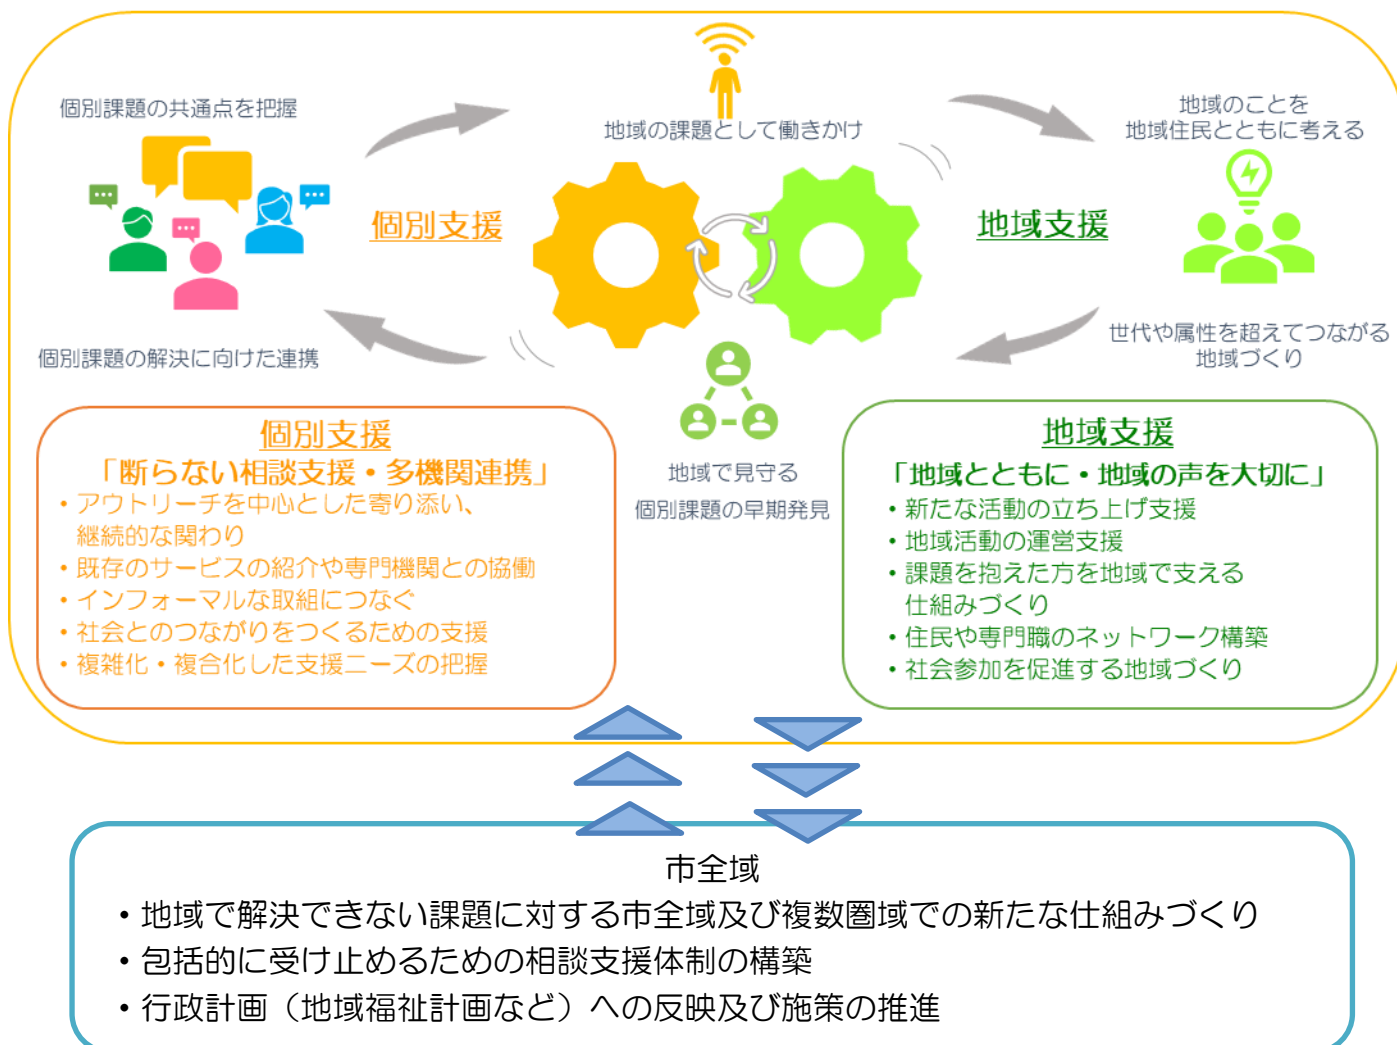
個別課題の共通点を把握

地域の課題として働きかけ

地域のことを
地域住民とともに考える

個別支援

地域支援

個別課題の解決に向けた連携

世代や属性を超えてつながる
地域づくり

個別支援
「断らない相談支援・多機関連携」
・アウトリーチを中心とした寄り添い、継続的な関わり
・既存のサービスの紹介や専門機関との協働
・インフォーマルな取組につなぐ
・社会とのつながりをつくるための支援
・複雑化・複合化した支援ニーズの把握

地域で見守る
個別課題の早期発見

地域支援
「地域とともに・地域の声を大切に」
・新たな活動の立ち上げ支援
・地域活動の運営支援
・課題を抱えた方を地域で支える仕組みづくり
・住民や専門職のネットワーク構築
・社会参加を促進する地域づくり

市全域
・地域で解決できない課題に対する市全域及び複数圏域での新たな仕組みづくり
・包括的に受け止めるための相談支援体制の構築
・行政計画（地域福祉計画など）への反映及び施策の推進